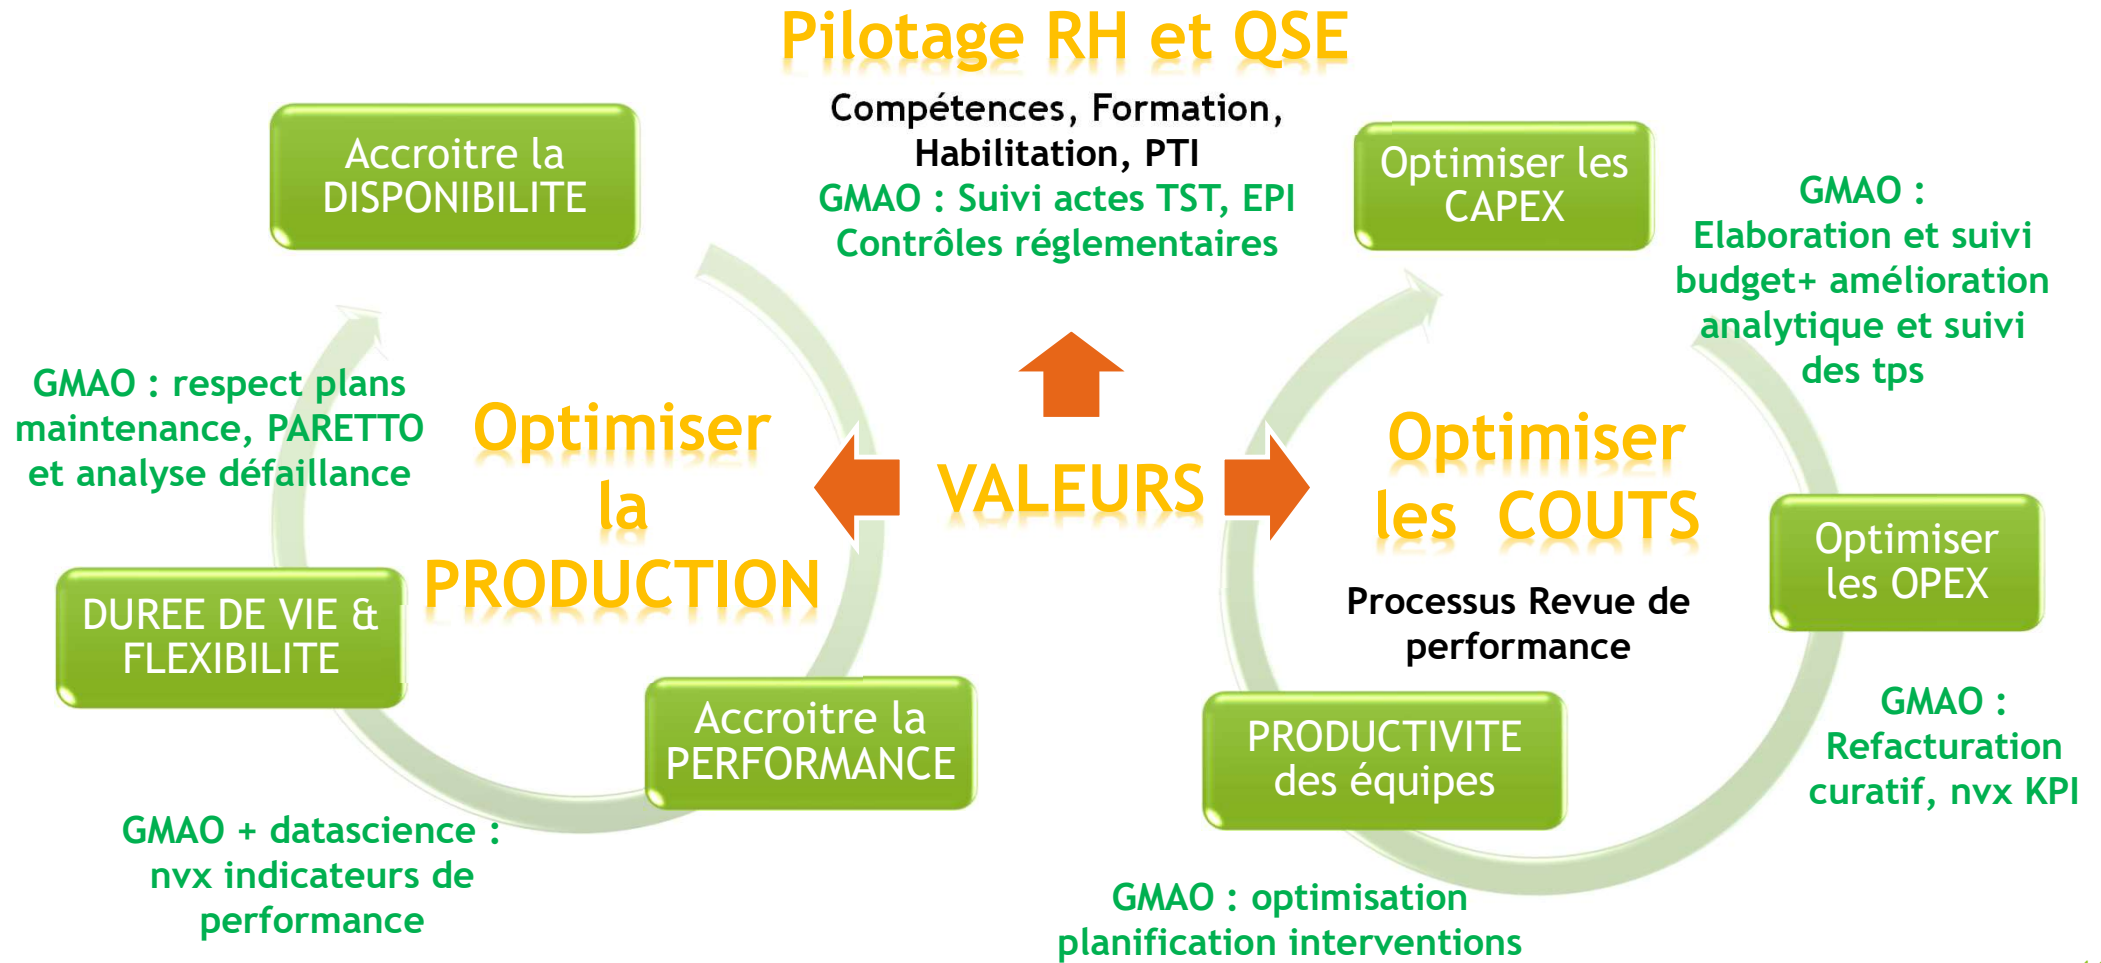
Pilotage RH et QSE

Compétences, Formation, Habilitation, PTI
GMAO : Suivi actes TST, EPI
Contrôles réglementaires

Accroitre la DISPONIBILITE

Optimiser les CAPEX

GMAO : Elaboration et suivi budget+ amélioration analytique et suivi des tps

GMAO : respect plans maintenance, PARETTO et analyse défaillance

Optimiser la PRODUCTION

VALEURS

Optimiser les COUTS

DUREE DE VIE & FLEXIBILITE

Optimiser les OPEX

Processus Revue de performance

Accroitre la PERFORMANCE

PRODUCTIVITE des équipes

GMAO : Refacturation curatif, nvx KPI

GMAO + datascience : nvx indicateurs de performance

GMAO : optimisation planification interventions